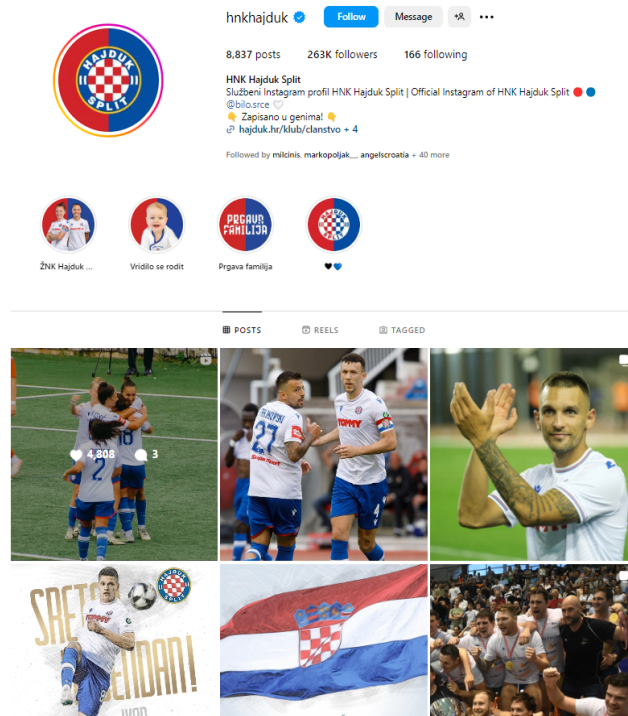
hnkhajduk

Follow

Message

8,837 posts 263K followers 166 following

HNK Hajduk Split

Službeni Instagram profil HNK Hajduk Split | Official Instagram of HNK Hajduk Split 🔴 🔵

@bilo.srce 🤍

👇 Zapisano u genima! 👇

hajduk.hr/klub/clanstvo + 4

Followed by milcinis, markopoljak__, angelscroatia + 40 more

HAJDUK SPLIT

ŽNK Hajduk ...

Vridilo se rodit

PRGAVA FAMILIJA

Prgava familija

🖤💙

POSTS

REELS

TAGGED

4,808

3

27

TOMMY

SRETAN

ENDAN!